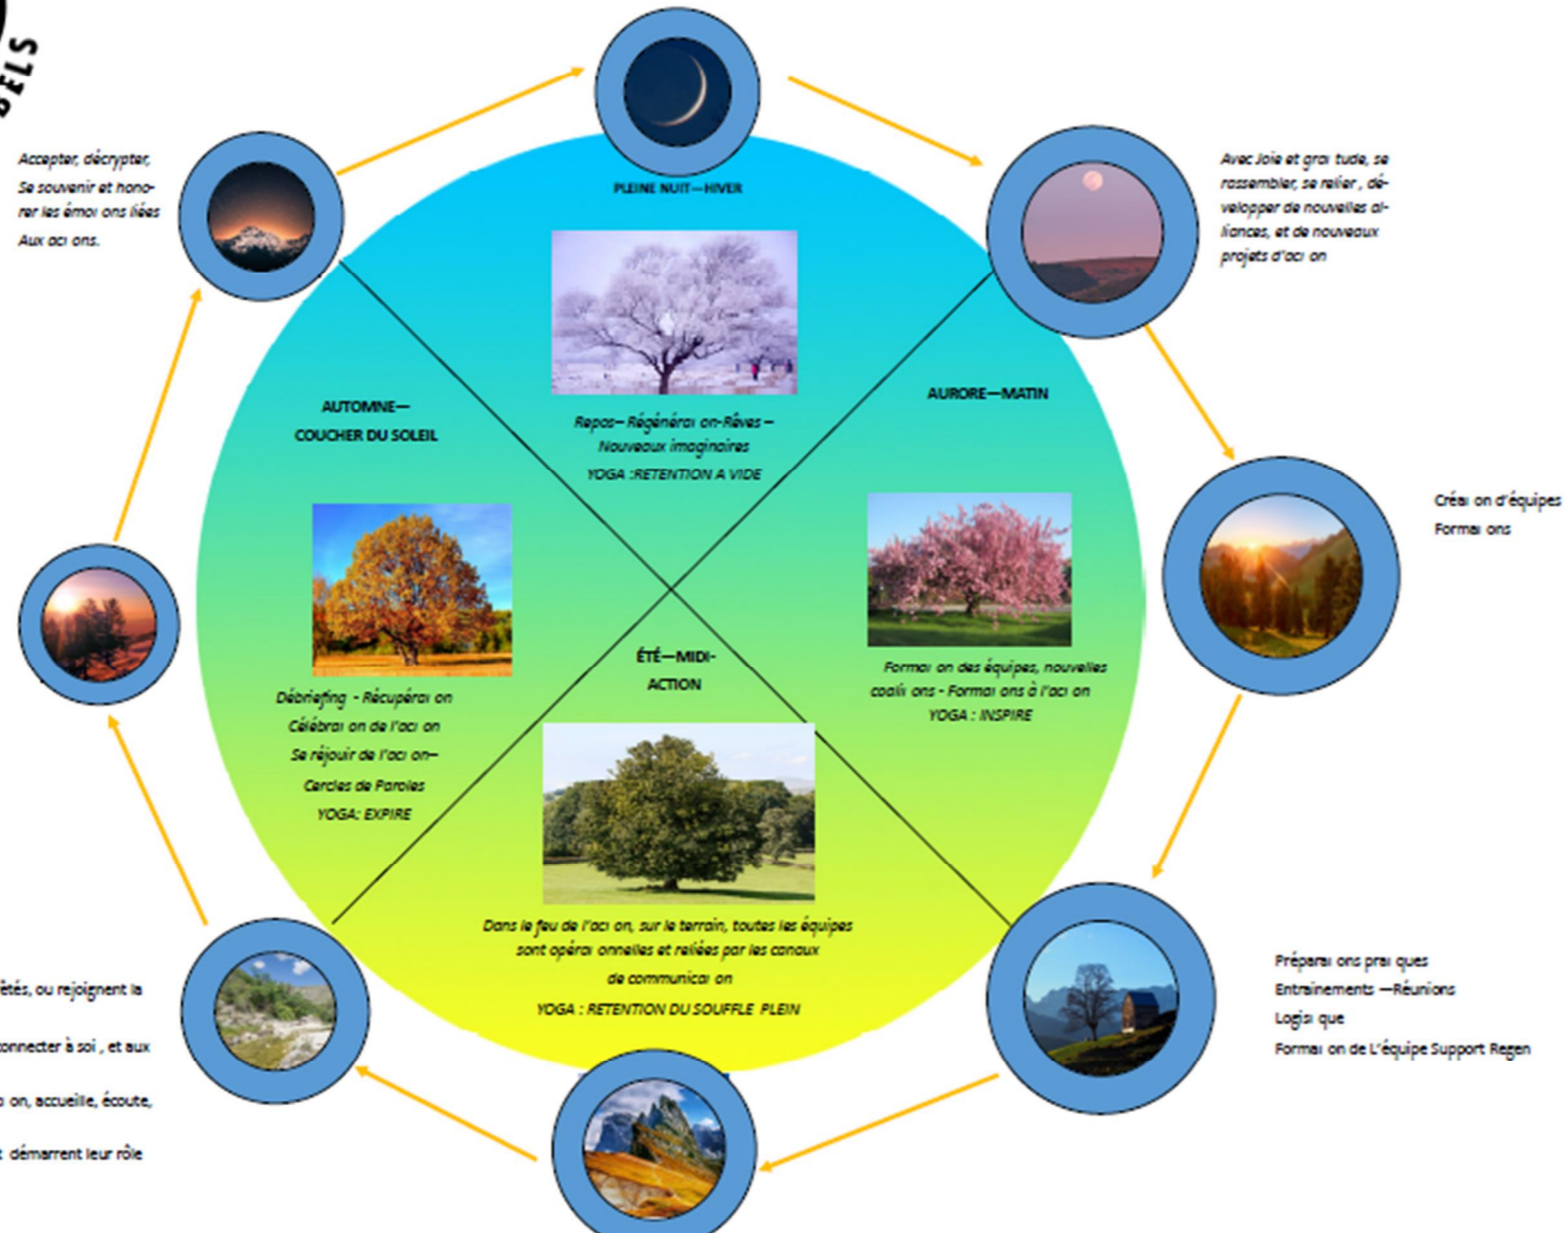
ELS

Accepter, décrypter, Se souvenir et honorer les émoi ons liées Aux aci ons.

PLEINE NUIT—HIVER

Avec Joie et grai tude, se rassembler, se relier , développer de nouvelles alliances, et de nouveaux projets d'aci on

Repos— Régénérai on-Rêves – Nouveaux imaginaires
YOGA :RETENTION A VIDE

AUTOMNE— COUCHER DU SOLEIL

AURORE—MATIN

Créai on d'équipes
Formai ons

Débriefing - Récupérai on
Célébrai on de l'aci on
Se réjouir de l'aci on–
Cercles de Paroles
YOGA: EXPIRE

Formai on des équipes, nouvelles coali ons - Formai ons à l'aci on
YOGA : INSPIRE

ÉTÉ—MIDI-ACTION

Dans le feu de l'aci on, sur le terrain, toutes les équipes sont opérai onnelles et reliées par les canaux de communicai on
YOGA : RETENTION DU SOUFFLE PLEIN

étés, ou rejoignent la

onnecter à soi , et aux

o on, accueille, écoute,

: démarrent leur rôle

Préparai ons prai ques
Entrainements —Réunions
Logisi que
Formai on de L'équipe Support Regen